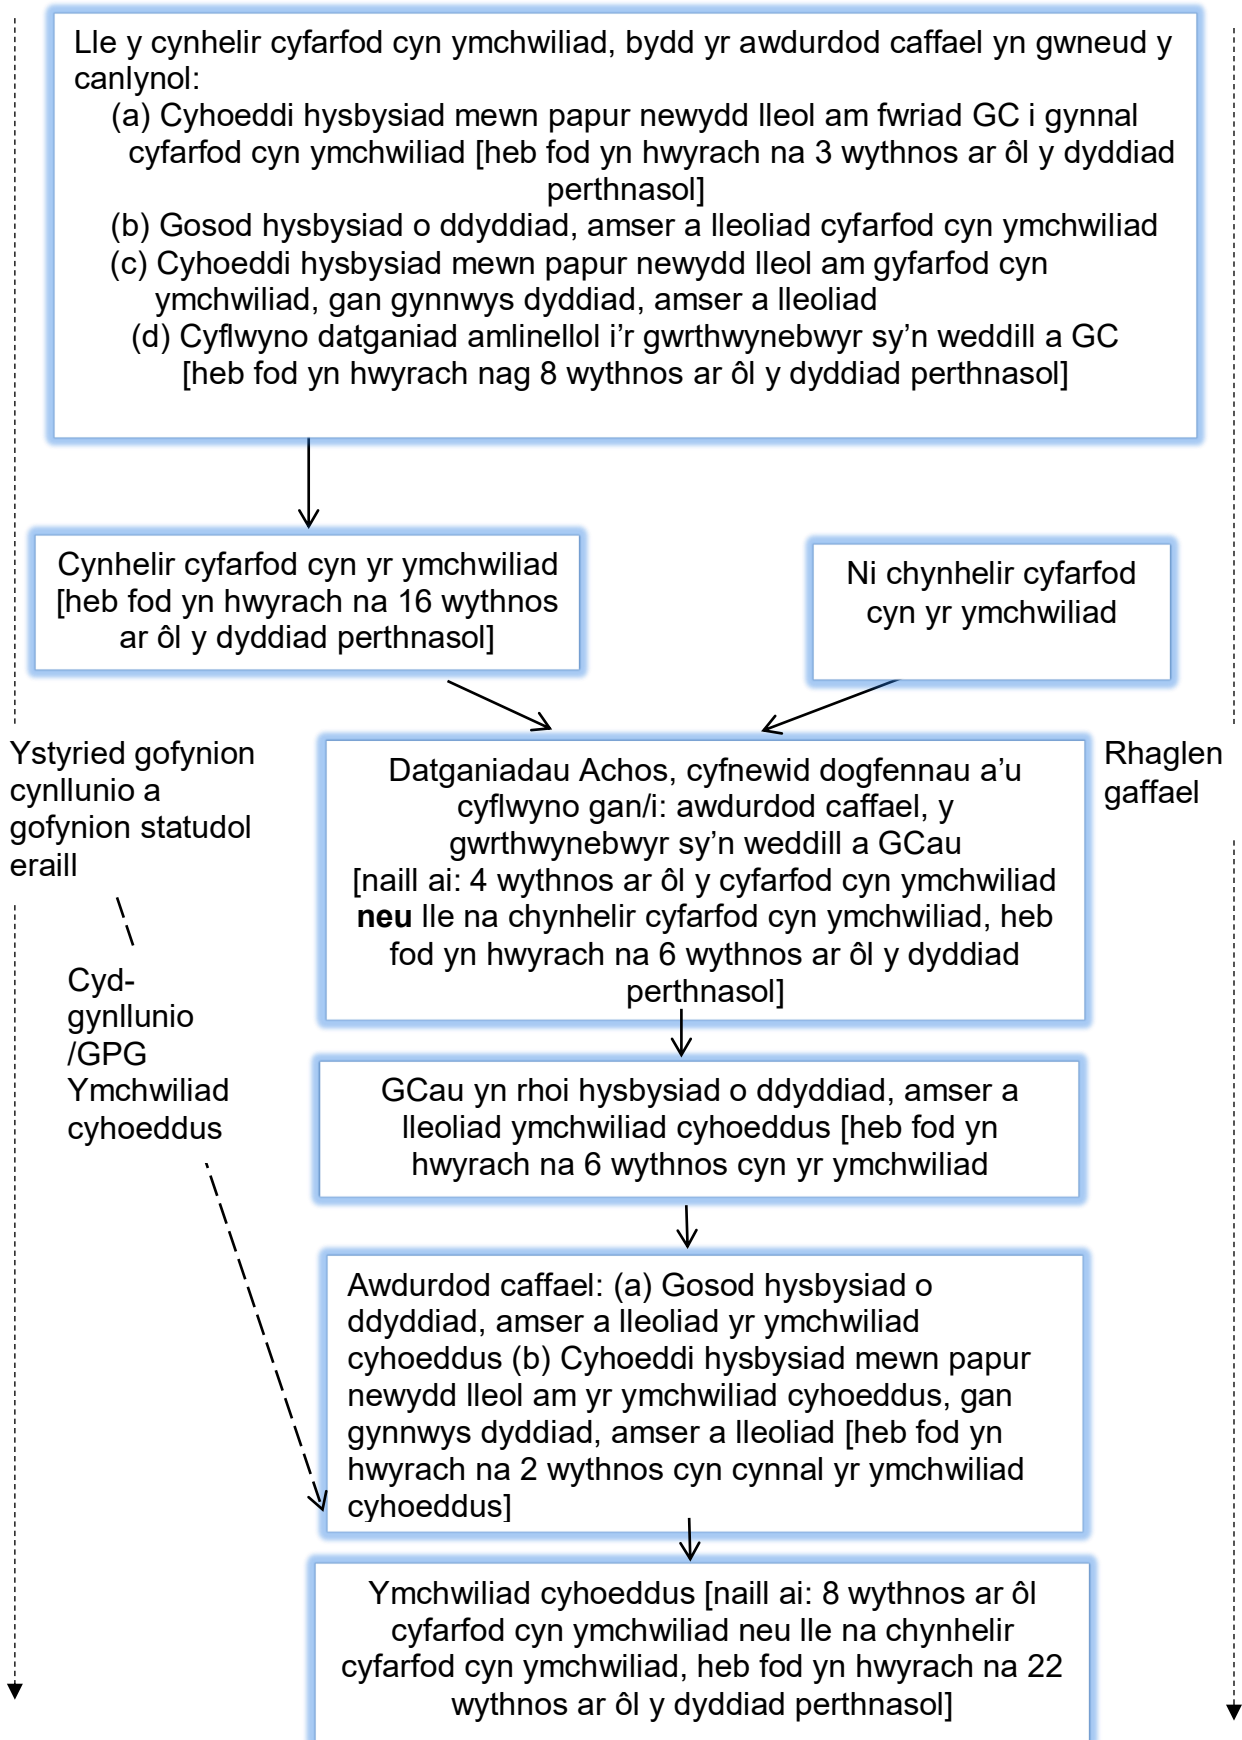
Lle y cynhelir cyfarfod cyn ymchwiliad, bydd yr awdurdod caffael yn gwneud y canlynol:
(a) Cyhoeddi hysbysiad mewn papur newydd lleol am fwriad GC i gynnal cyfarfod cyn ymchwiliad [heb fod yn hwyrach na 3 wythnos ar ôl y dyddiad perthnasol]
(b) Gosod hysbysiad o ddyddiad, amser a lleoliad cyfarfod cyn ymchwiliad
(c) Cyhoeddi hysbysiad mewn papur newydd lleol am gyfarfod cyn ymchwiliad, gan gynnwys dyddiad, amser a lleoliad
(d) Cyflwyno datganiad amlinellol i'r gwrthwynebwyr sy'n weddill a GC [heb fod yn hwyrach nag 8 wythnos ar ôl y dyddiad perthnasol]

Cynhelir cyfarfod cyn yr ymchwiliad [heb fod yn hwyrach na 16 wythnos ar ôl y dyddiad perthnasol]

Ni chynhelir cyfarfod cyn yr ymchwiliad

Ystyried gofynion cynllunio a gofynion statudol eraill

Datganiadau Achos, cyfnewid dogfennau a'u cyflwyno gan/i: awdurdod caffael, y gwrthwynebwyr sy'n weddill a GCau [naill ai: 4 wythnos ar ôl y cyfarfod cyn ymchwiliad **neu** lle na chynhelir cyfarfod cyn ymchwiliad, heb fod yn hwyrach na 6 wythnos ar ôl y dyddiad perthnasol]

Rhaglen gaffael

Cyd-gynllunio /GPG Ymchwiliad cyhoeddus

GCau yn rhoi hysbysiad o ddyddiad, amser a lleoliad ymchwiliad cyhoeddus [heb fod yn hwyrach na 6 wythnos cyn yr ymchwiliad

Awdurdod caffael: (a) Gosod hysbysiad o ddyddiad, amser a lleoliad yr ymchwiliad cyhoeddus (b) Cyhoeddi hysbysiad mewn papur newydd lleol am yr ymchwiliad cyhoeddus, gan gynnwys dyddiad, amser a lleoliad [heb fod yn hwyrach na 2 wythnos cyn cynnal yr ymchwiliad cyhoeddus]

Ymchwiliad cyhoeddus [naill ai: 8 wythnos ar ôl cyfarfod cyn ymchwiliad neu lle na chynhelir cyfarfod cyn ymchwiliad, heb fod yn hwyrach na 22 wythnos ar ôl y dyddiad perthnasol]